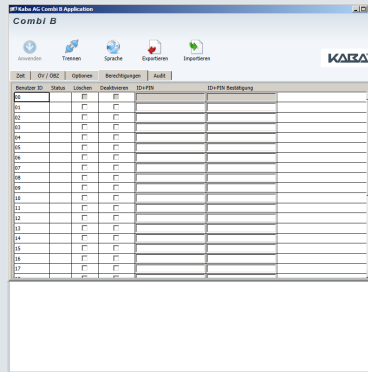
Kaba AG Combi B Application

Combi B

Anwenden Trennen Sprache Exportieren Importieren

KABA

Zeit | OV / OBZ | Optionen | Berechtigungen | Audit

| Benutzer ID | Status | Löschen | Deaktivieren | ID+PIN | ID+PIN Bestätigung |
|---|---|---|---|---|---|
| 00 | | | | | |
| 01 | | | | | |
| 02 | | | | | |
| 03 | | | | | |
| 04 | | | | | |
| 05 | | | | | |
| 06 | | | | | |
| 07 | | | | | |
| 08 | | | | | |
| 09 | | | | | |
| 10 | | | | | |
| 11 | | | | | |
| 12 | | | | | |
| 13 | | | | | |
| 14 | | | | | |
| 15 | | | | | |
| 16 | | | | | |
| 17 | | | | | |